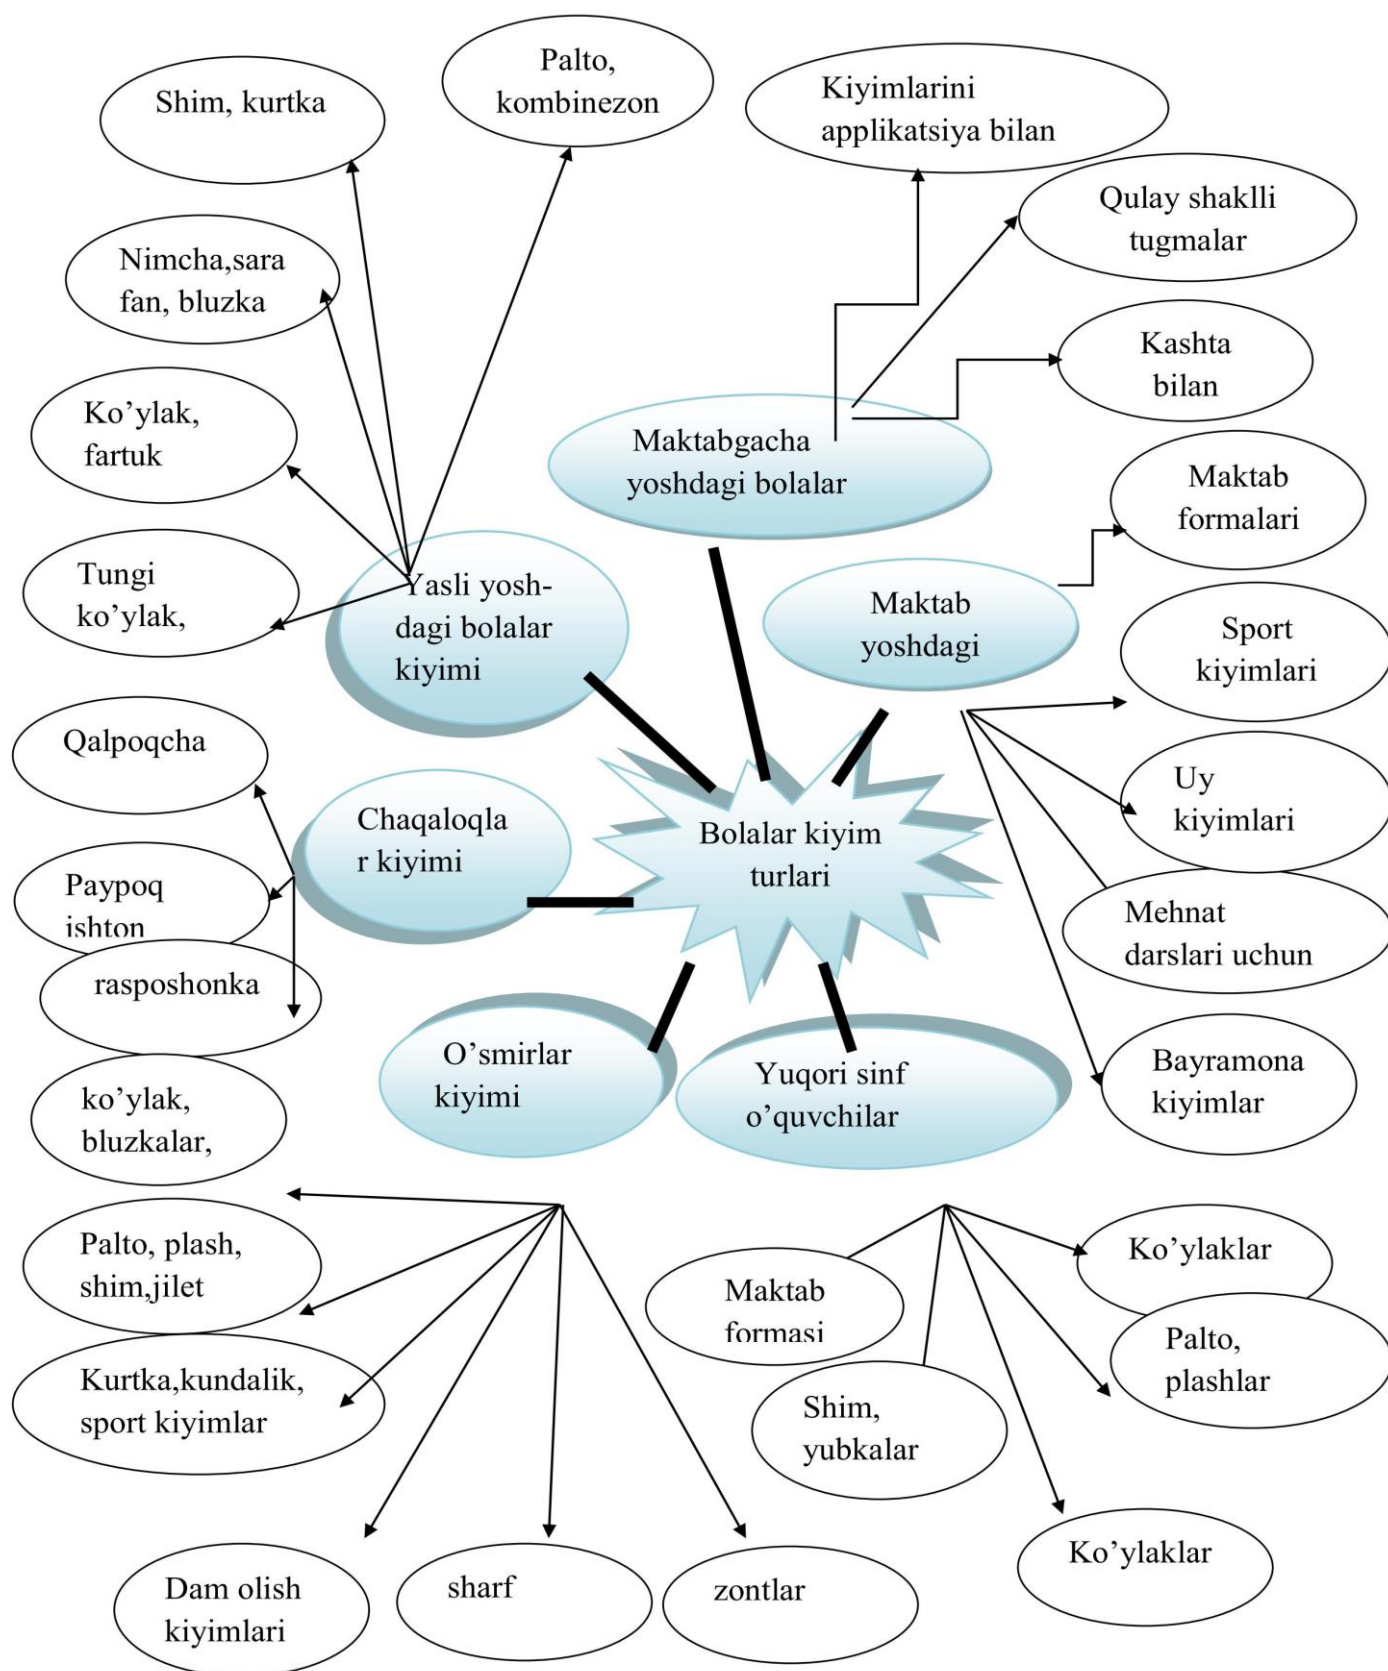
Palto, kombinezon

Shim, kurtka

Kiyimlarini applikatsiya bilan

Qulay shaklli tugmalar

Nimcha,sara fan, bluzka

Kashta bilan

Ko'ylak, fartuk

Maktabgacha yoshdagi bolalar

Maktab formalari

Tungi ko'ylak,

Yasli yosh-dagi bolalar kiyimi

Maktab yoshdagi

Sport kiyimlari

Qalpoqcha

Uy kiyimlari

Chaqaloqlar kiyimi

Bolalar kiyim turlari

Paypoq ishton

Mehnat darslari uchun

rasposhonka

O'smirlar kiyimi

Yuqori sinf o'quvchilar

Bayramona kiyimlar

ko'ylak, bluzkalar,

Palto, plash, shim,jilet

Ko'ylaklar

Maktab formasi

Palto, plashlar

Kurtka,kundalik, sport kiyimlar

Shim, yubkalar

Ko'ylaklar

Dam olish kiyimlari

sharf

zontlar